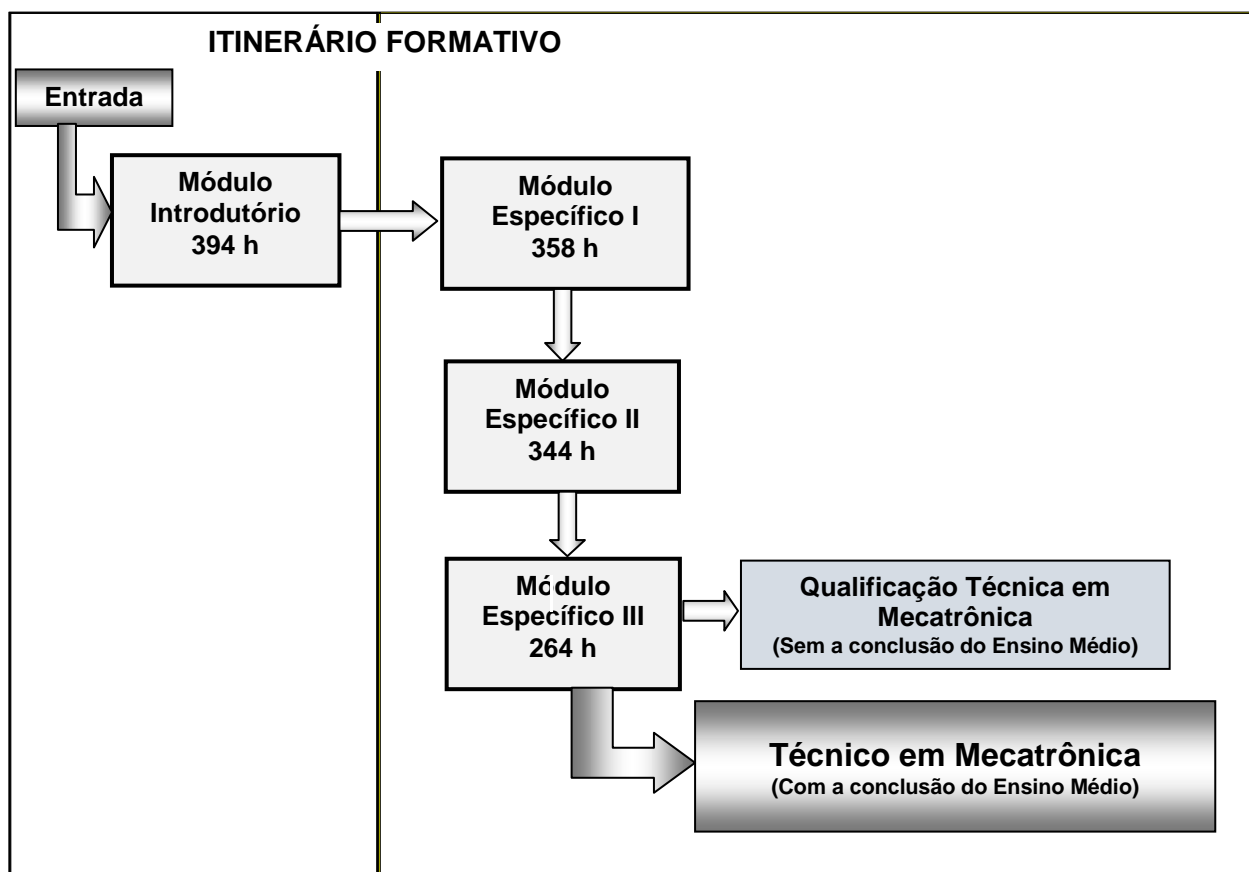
ITINERÁRIO FORMATIVO

Entrada

Módulo Introdutório 394 h

Módulo Específico I 358 h

Módulo Específico II 344 h

Módulo Específico III 264 h

Qualificação Técnica em Mecatrônica (Sem a conclusão do Ensino Médio)

Técnico em Mecatrônica (Com a conclusão do Ensino Médio)